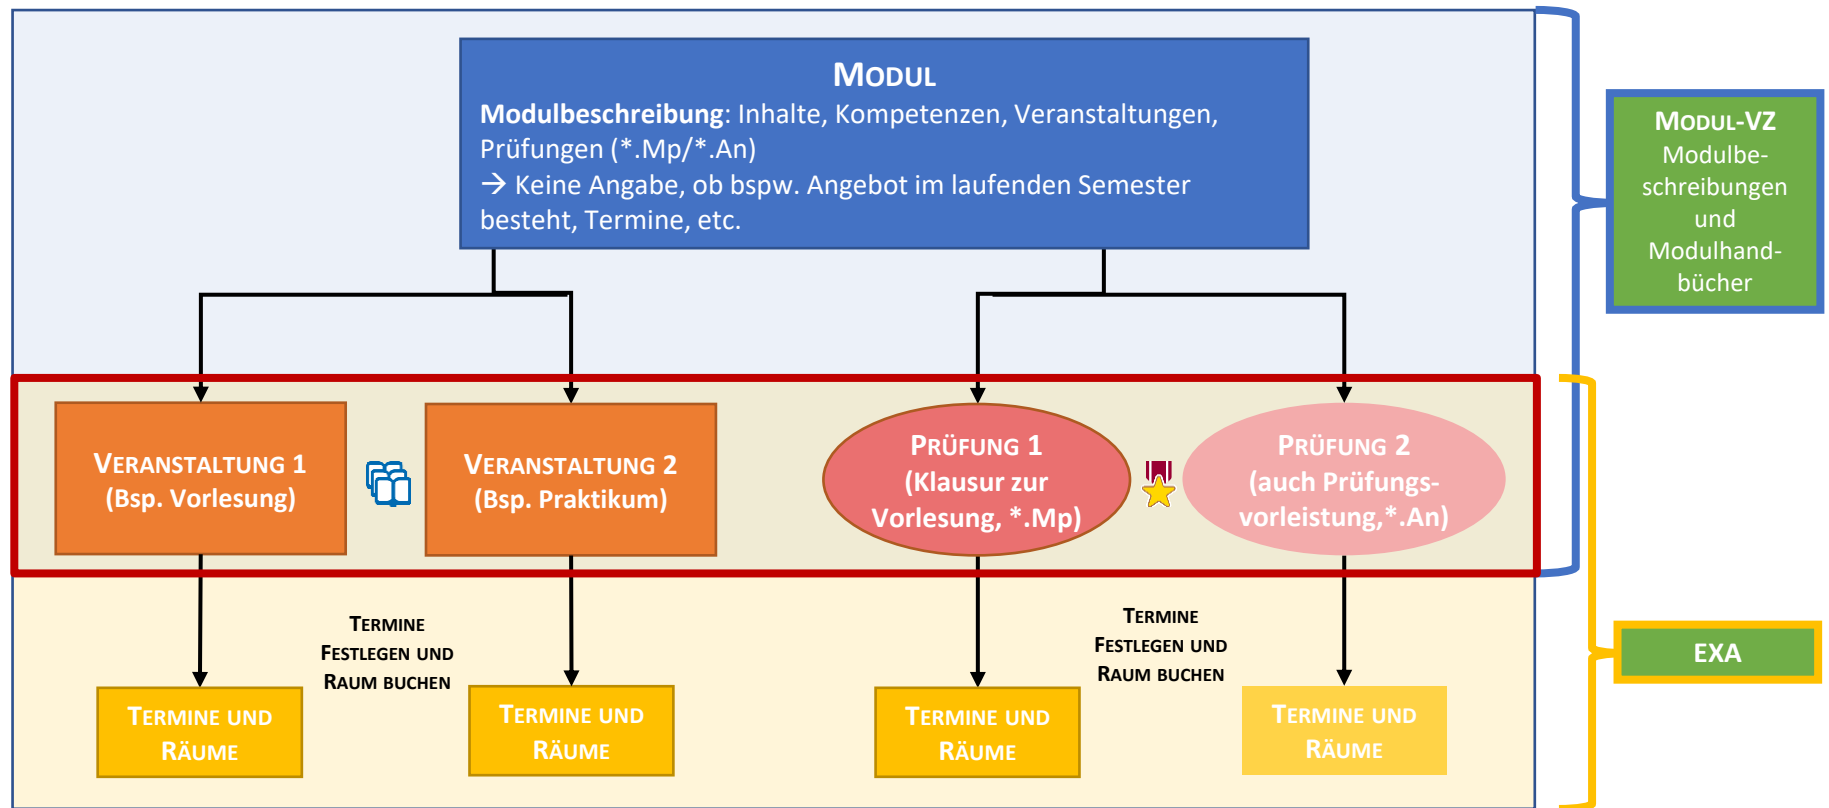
MODUL
Modulbeschreibung: Inhalte, Kompetenzen, Veranstaltungen, Prüfungen (*.Mp/*.An)
→ Keine Angabe, ob bspw. Angebot im laufenden Semester besteht, Termine, etc.

MODUL-VZ
Modulbeschreibungen und Modulhandbücher

VERANSTALTUNG 1
(Bsp. Vorlesung)

VERANSTALTUNG 2
(Bsp. Praktikum)

PRÜFUNG 1
(Klausur zur Vorlesung, *.Mp)

PRÜFUNG 2
(auch Prüfungsvorleistung,*.An)

TERMINE FESTLEGEN UND RAUM BUCHEN

TERMINE FESTLEGEN UND RAUM BUCHEN

EXA

TERMINE UND RÄUME

TERMINE UND RÄUME

TERMINE UND RÄUME

TERMINE UND RÄUME